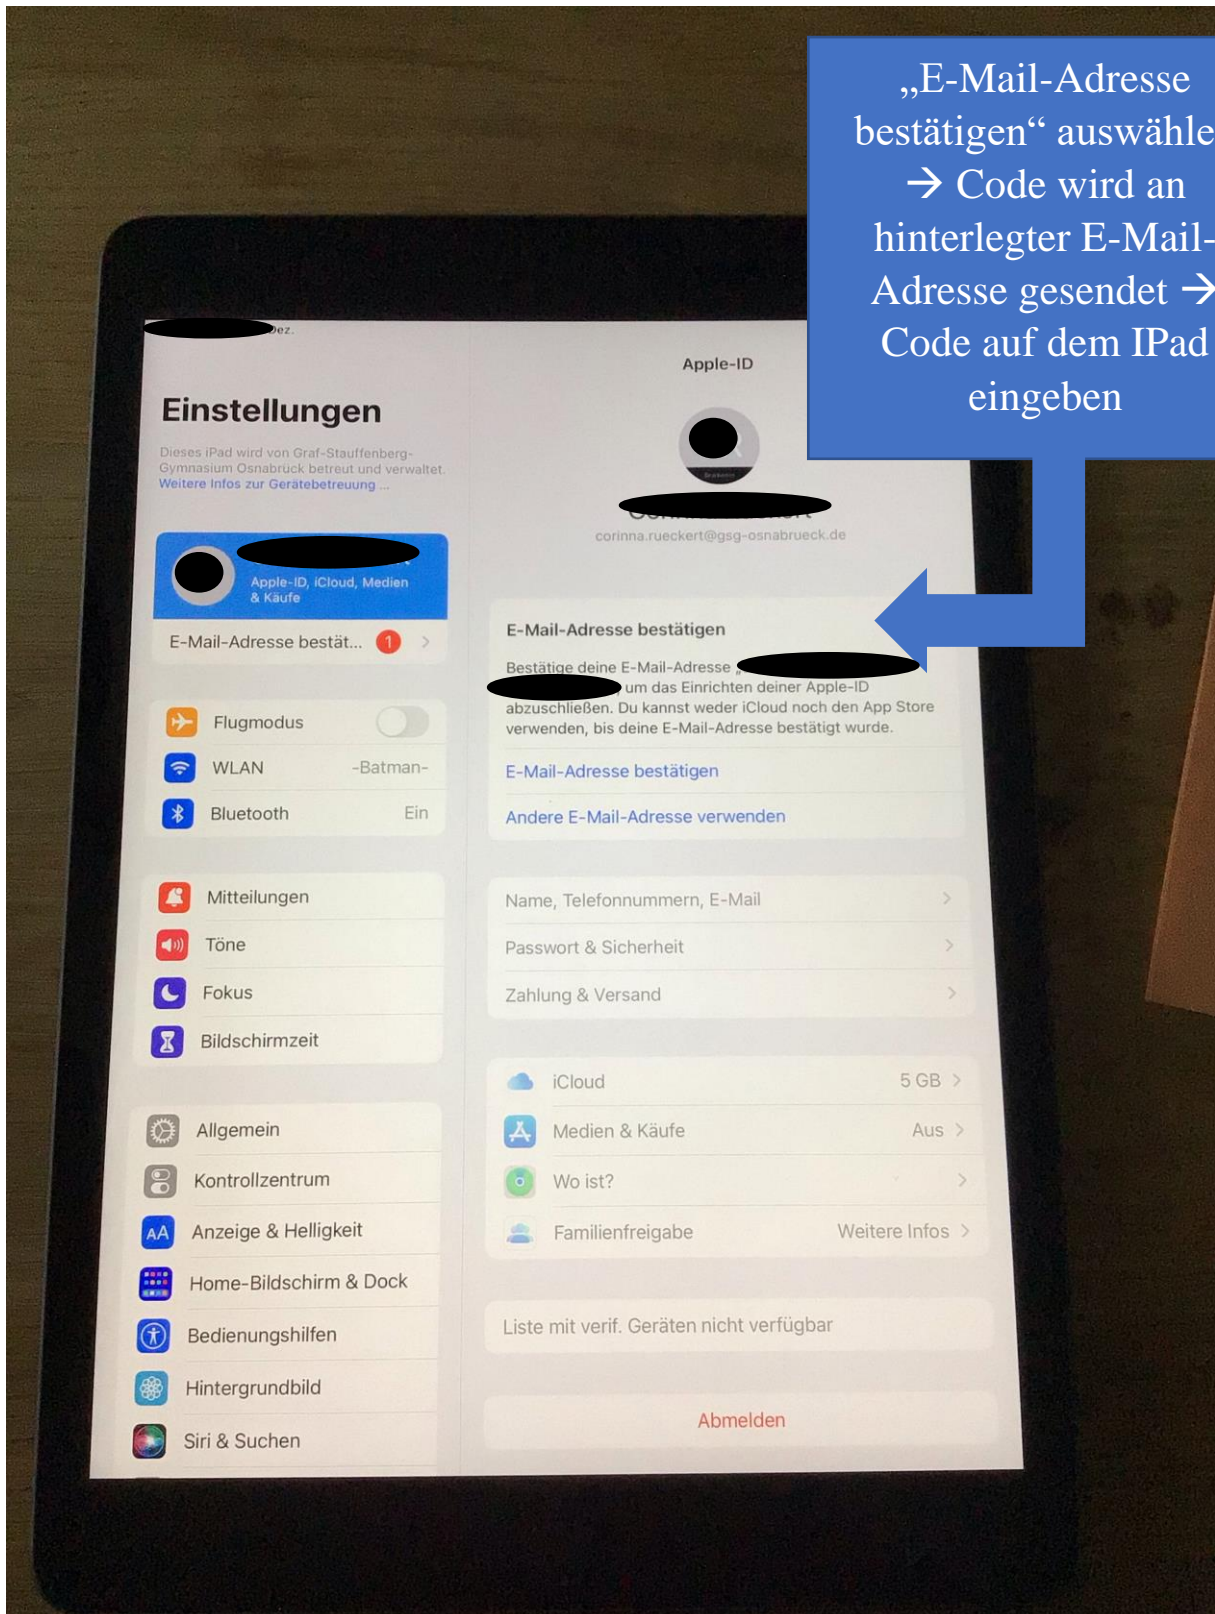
„E-Mail-Adresse bestätigen“ auswähle → Code wird an hinterlegter E-Mail-Adresse gesendet → Code auf dem IPad eingeben

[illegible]ez.

Einstellungen

Dieses iPad wird von Graf-Stauffenberg-Gymnasium Osnabrück betreut und verwaltet. Weitere Infos zur Gerätebetreuung ...

Apple-ID, iCloud, Medien & Käufe

E-Mail-Adresse bestät... 1

Flugmodus
WLAN -Batman-
Bluetooth Ein

Mitteilungen
Töne
Fokus
Bildschirmzeit

Allgemein
Kontrollzentrum
Anzeige & Helligkeit
Home-Bildschirm & Dock
Bedienungshilfen
Hintergrundbild
Siri & Suchen

Apple-ID

corinna.rueckert@gsg-osnabrueck.de

E-Mail-Adresse bestätigen

Bestätige deine E-Mail-Adresse „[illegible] um das Einrichten deiner Apple-ID abzuschließen. Du kannst weder iCloud noch den App Store verwenden, bis deine E-Mail-Adresse bestätigt wurde.

E-Mail-Adresse bestätigen

Andere E-Mail-Adresse verwenden

Name, Telefonnummern, E-Mail
Passwort & Sicherheit
Zahlung & Versand

iCloud 5 GB
Medien & Käufe Aus
Wo ist?
Familienfreigabe Weitere Infos

Liste mit verif. Geräten nicht verfügbar

Abmelden